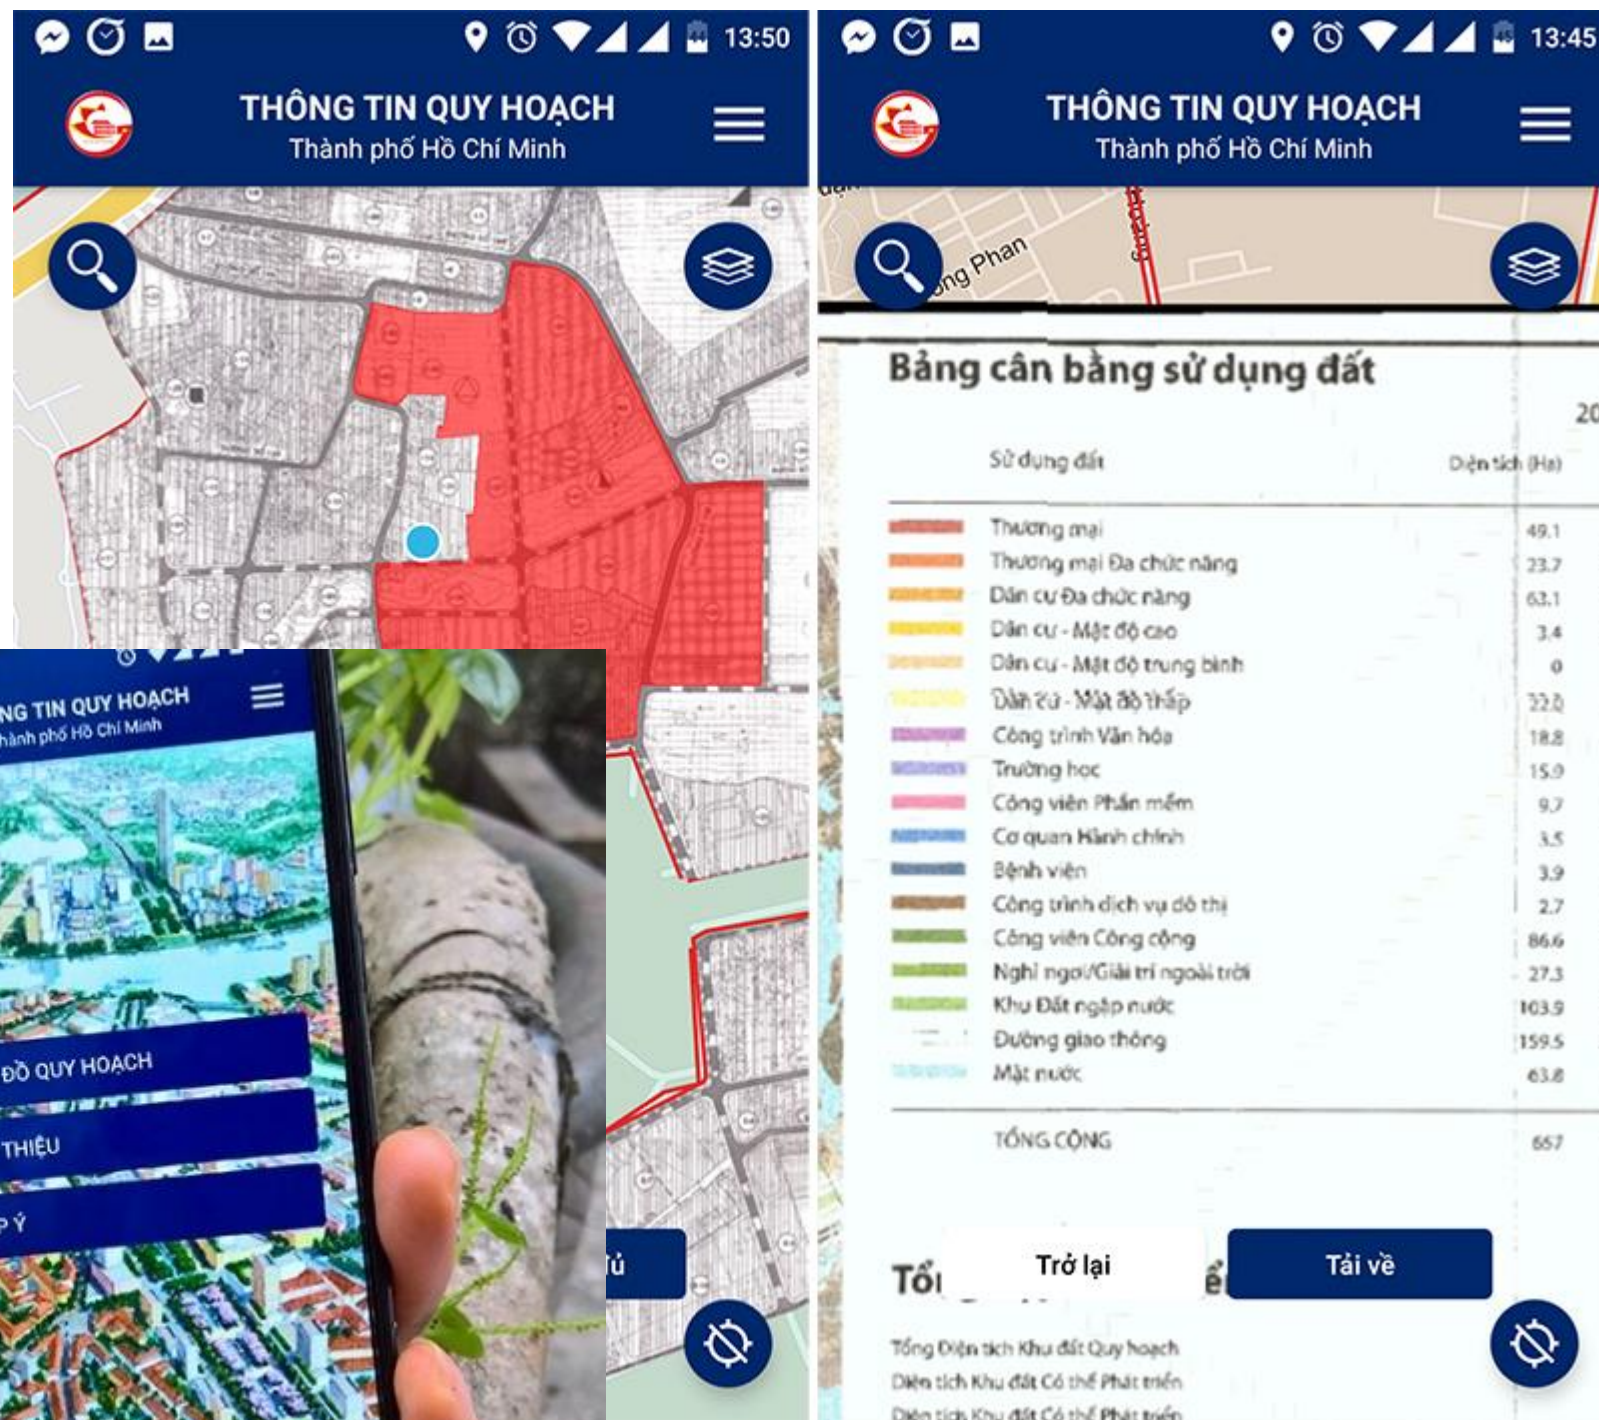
13:50

THÔNG TIN QUY HOẠCH
Thành phố Hồ Chí Minh

NG TIN QUY HOẠCH
hành phố Hồ Chí Minh

ĐỒ QUY HOẠCH

THIỆU

P Ý

ú

13:45

THÔNG TIN QUY HOẠCH
Thành phố Hồ Chí Minh

ng Phan

Bảng cân bằng sử dụng đất

20

| Sử dụng đất | Diện tích (Ha) |
|---|---|
| Thương mại | 49.1 |
| Thương mại Đa chức năng | 23.7 |
| Dân cư Đa chức năng | 63.1 |
| Dân cư - Mật độ cao | 3.4 |
| Dân cư - Mật độ trung bình | 0 |
| Dân cư - Mật độ thấp | 22.0 |
| Công trình Văn hóa | 18.8 |
| Trường học | 15.9 |
| Công viên Phần mềm | 9.7 |
| Cơ quan Hành chính | 3.5 |
| Bệnh viện | 3.9 |
| Công trình dịch vụ đô thị | 2.7 |
| Công viên Công cộng | 86.6 |
| Nghỉ ngơi/Giải trí ngoài trời | 27.3 |
| Khu Đất ngập nước | 103.9 |
| Đường giao thông | 159.5 |
| Mặt nước | 63.8 |
| TỔNG CỘNG | 657 |

Tổ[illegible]ể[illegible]

Trở lại

Tải về

Tổng Diện tích Khu đất Quy hoạch
Diện tích Khu đất Có thể Phát triển
Diện tích Khu đất Có thể Phát triển